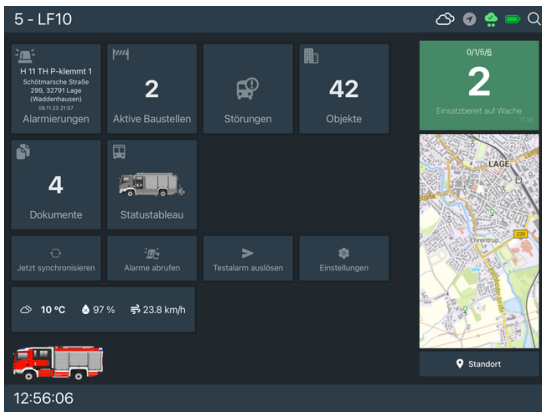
5 - LF10

H 11 TH P-klemmt 1
Schötmarsche Straße 299, 32791 Lage (Waddenhausen)
08.11.23 21:57
Alarmierungen

2
Aktive Baustellen

Störungen

42
Objekte

0/1/5/6
2
Einsatzbereit auf Wache

4
Dokumente

Statustableau

LAGE

Ehrentrup

Jetzt synchronisieren

Alarme abrufen

Testalarm auslösen

Einstellungen

10 °C 97 % 23.8 km/h

Standort

12:56:06